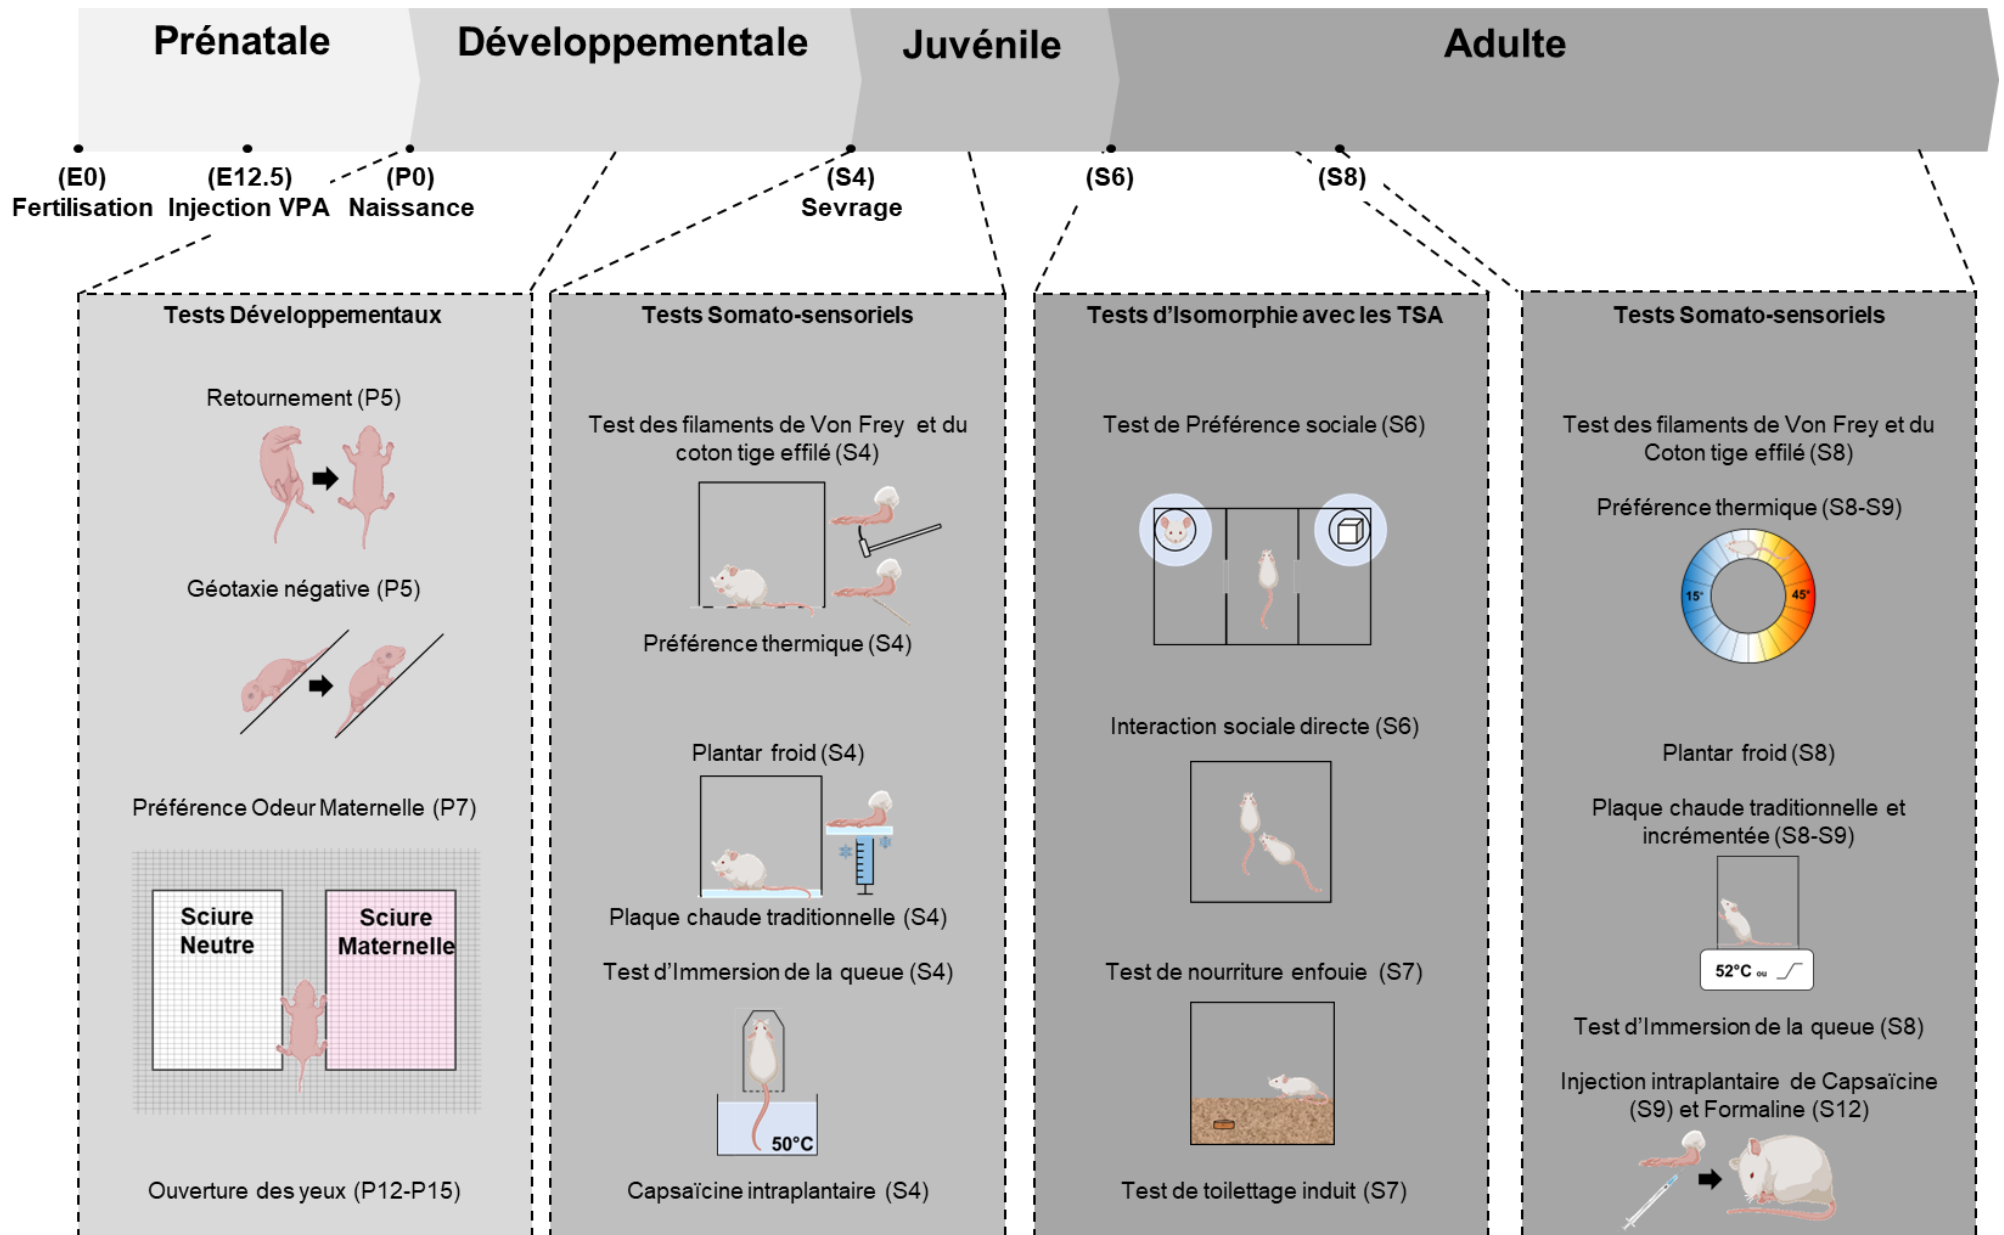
Prénatale Développementale Juvénile Adulte

(E0)
Fertilisation

(E12.5)
Injection VPA

(P0)
Naissance

(S4)
Sevrage

(S6)

(S8)

Tests Développementaux

Retournement (P5)

Géotaxie négative (P5)

Préférence Odeur Maternelle (P7)

Sciure Neutre

Sciure Maternelle

Ouverture des yeux (P12-P15)

Tests Somato-sensoriels

Test des filaments de Von Frey et du coton tige effilé (S4)

Préférence thermique (S4)

Plantar froid (S4)

Plaque chaude traditionnelle (S4)

Test d'Immersion de la queue (S4)

50°C

Capsaïcine intraplantaire (S4)

Tests d'Isomorphie avec les TSA

Test de Préférence sociale (S6)

Interaction sociale directe (S6)

Test de nourriture enfouie (S7)

Test de toilettage induit (S7)

Tests Somato-sensoriels

Test des filaments de Von Frey et du Coton tige effilé (S8)

Préférence thermique (S8-S9)

15°

45°

Plantar froid (S8)

Plaque chaude traditionnelle et incrémentée (S8-S9)

52°C ou

Test d'Immersion de la queue (S8)

Injection intraplantaire de Capsaïcine (S9) et Formaline (S12)